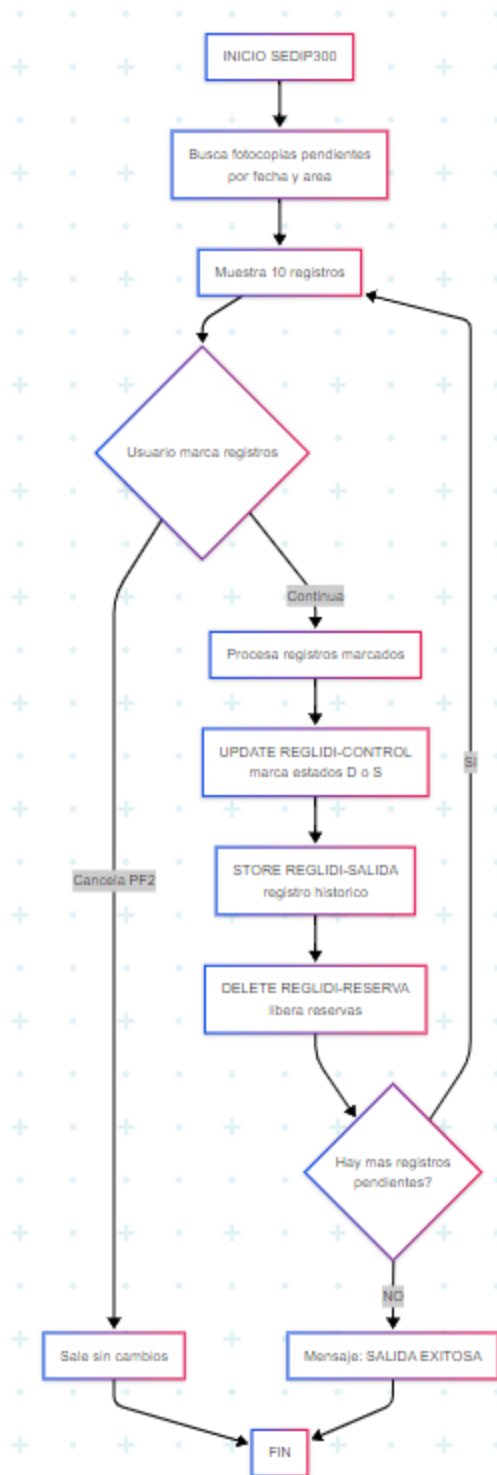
INICIO SEDIP300

Busca fotocopias pendientes por fecha y area

Muestra 10 registros

Usuario marca registros

Continua

Procesa registros marcados

UPDATE REGLIDI-CONTROL marca estados D o S

STORE REGLIDI-SALIDA registro historico

DELETE REGLIDI-RESERVA libera reservas

Hay mas registros pendientes?

SI

NO

Cancela PF2

Sale sin cambios

Mensaje: SALIDA EXITOSA

FIN